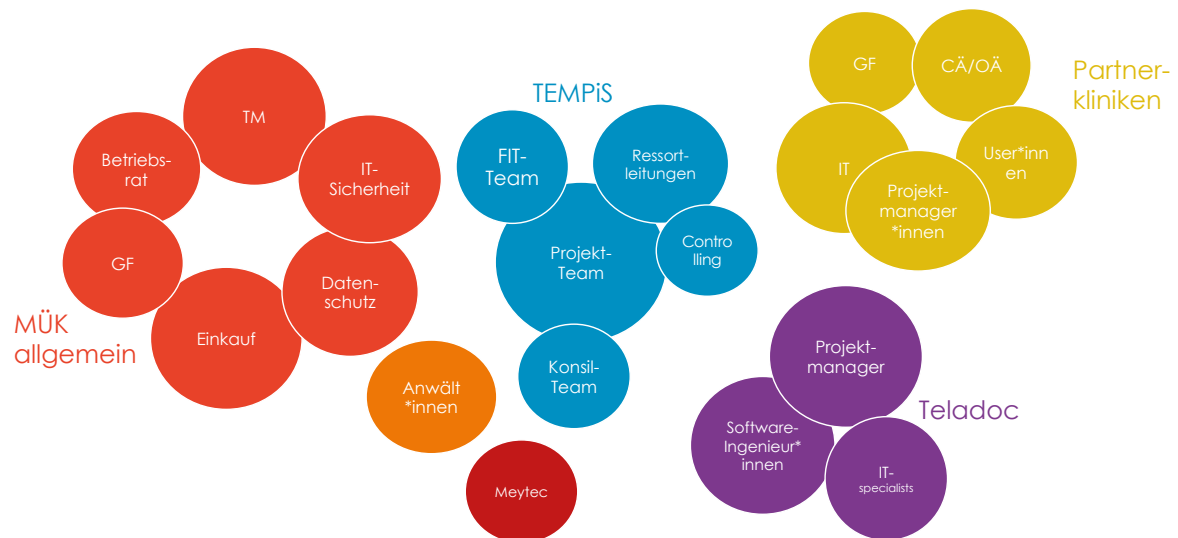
TM

Betriebsrat

IT-Sicherheit

GF

Datenschutz

Einkauf

MÜK allgemein

TEMPiS

FIT-Team

Ressortleitungen

Projekt-Team

Controlling

Konsil-Team

Anwält *innen

Meytec

GF

CÄ/OÄ

Partnerkliniken

IT

User*innen

Projektmanager *innen

Projektmanager

Teladoc

Software-Ingenieur* innen

IT-specialists